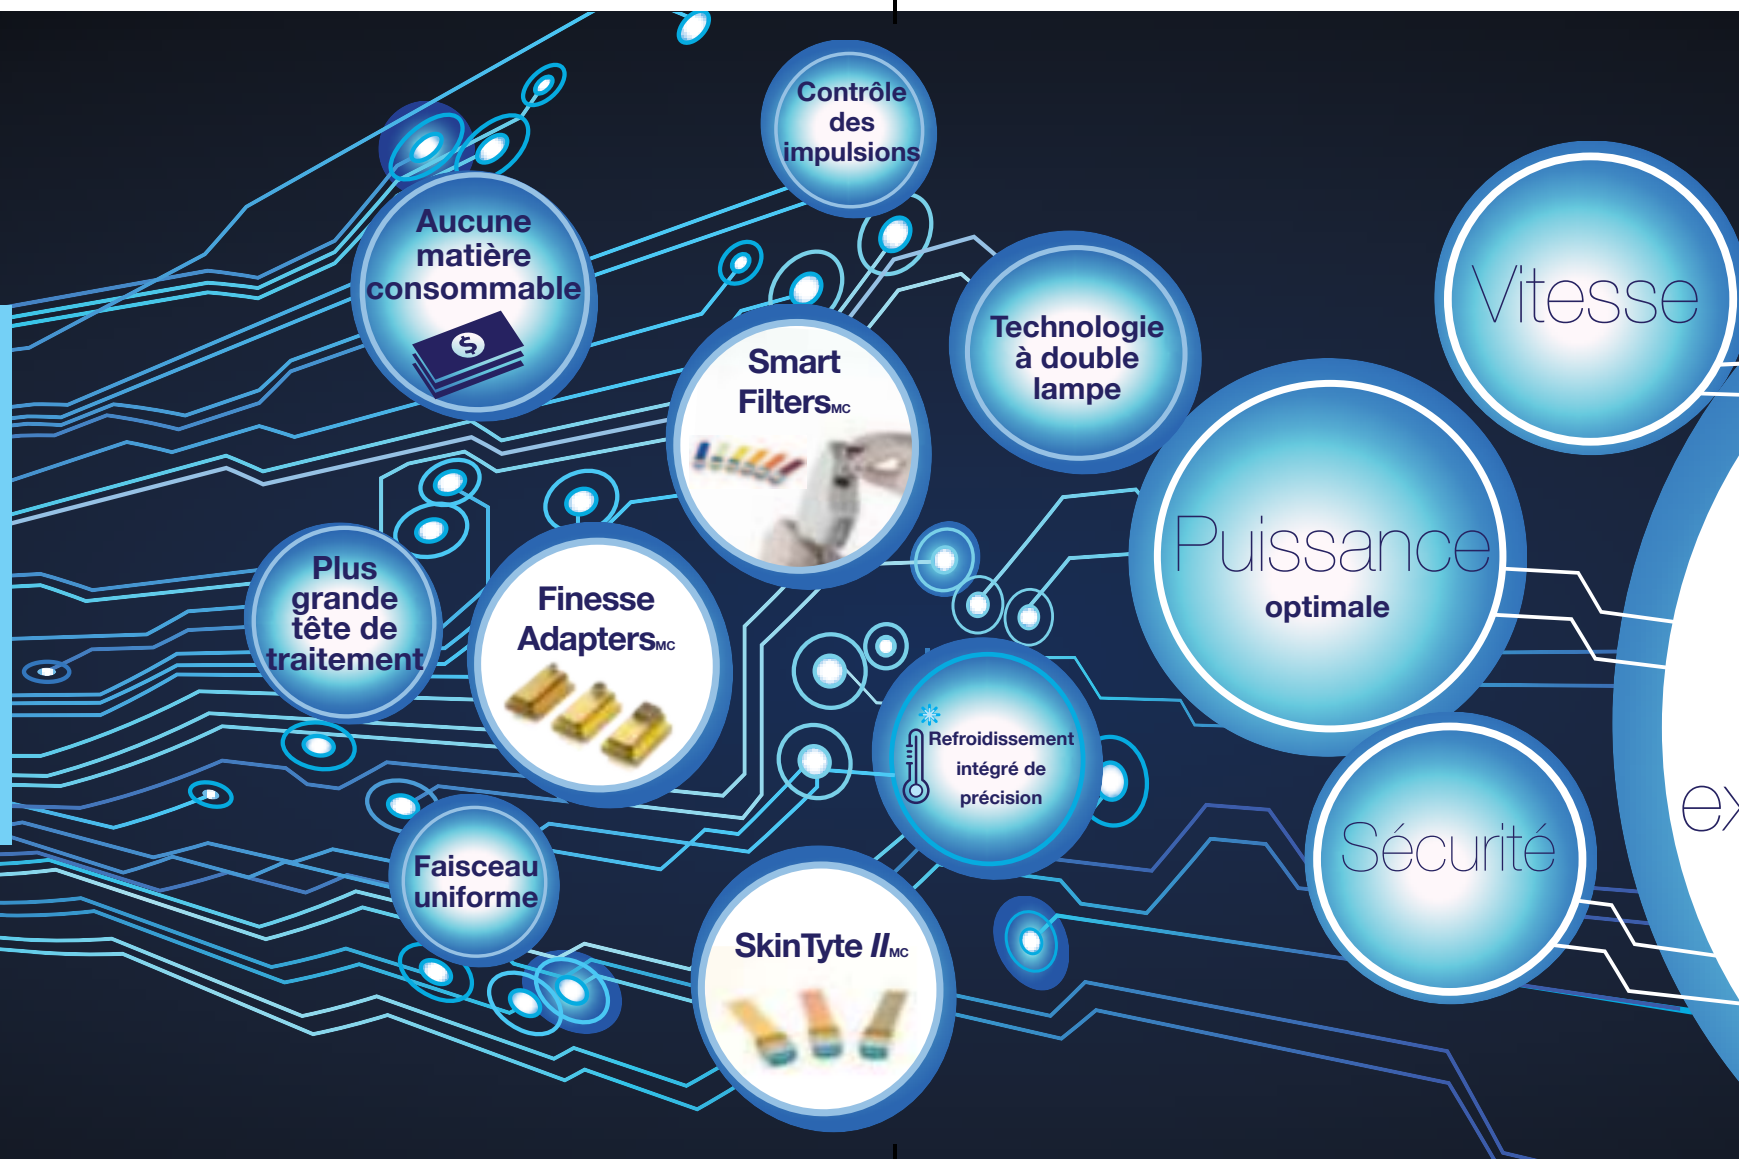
Contrôle des impulsions

Aucune matière consommable

Technologie à double lampe

Vitesse

Smart Filters$_{MC}$

Puissance optimale

Plus grande tête de traitement

Finesse Adapters$_{MC}$

Refroidissement intégré de précision

Sécurité

ex

Faisceau uniforme

SkinTyte II$_{MC}$